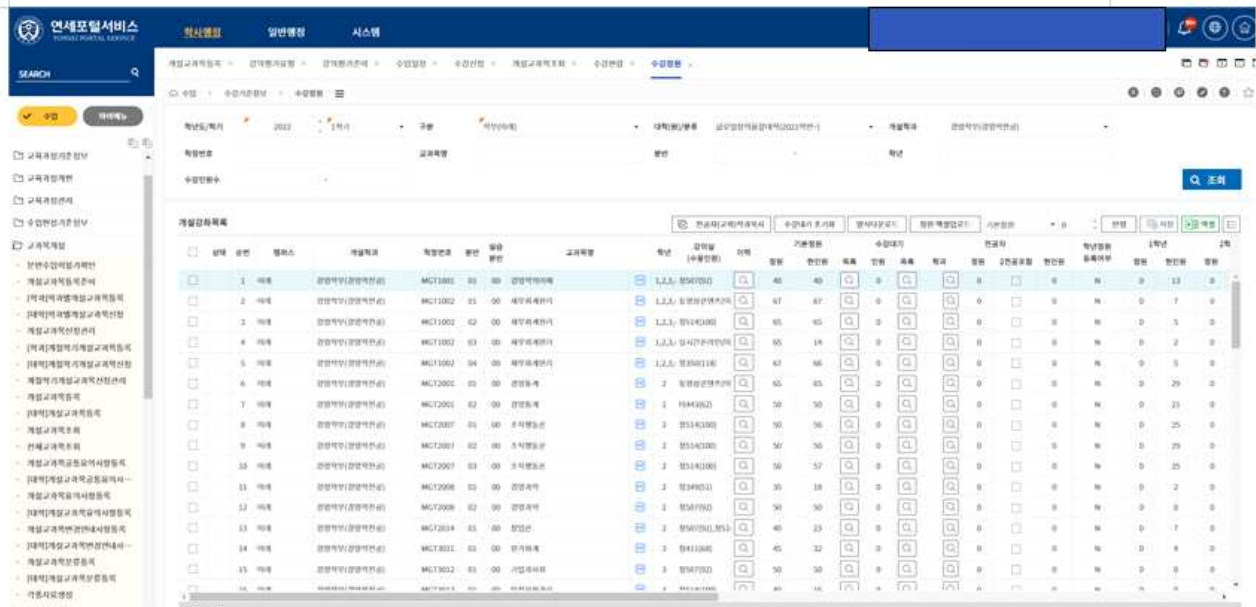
연세포털서비스
YONSEI PORTAL SERVICE

학사행정 일반행정 시스템

SEARCH

수업 마이메뉴

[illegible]

수강정원

학년도/학기 2022 1학기
대학(원)/분류
개설학과 경영학부(경영학전공)

Q 조회

개설강좌목록

| 상태 | 순번 | 캠퍼스 | 개설학과 | 학정번호 | 분반 | 실습분반 | 교과목명 | 학년 | 강의실(수용인원) | 이력 | 정원 | 현인원 |
|---|---|---|---|---|---|---|---|---|---|---|---|---|
| | 1 | | | MGT1001 | 01 | 00 | | | | | 40 | 40 |
| | 2 | | | MGT1002 | 01 | 00 | | | | | 67 | 67 |
| | 3 | | | MGT1002 | 02 | 00 | | | | | 65 | 65 |
| | 4 | | | MGT1002 | 03 | 00 | | | | | 65 | 14 |
| | 5 | | | MGT1002 | 04 | 00 | | | | | 67 | 66 |
| | 6 | | | MGT2001 | 01 | 00 | | 2 | | | 65 | 65 |
| | 7 | | | MGT2001 | 02 | 00 | | 2 | | | 50 | 50 |
| | 8 | | | MGT2007 | 01 | 00 | | 2 | | | 50 | 56 |
| | 9 | | | MGT2007 | 02 | 00 | | 2 | | | 50 | 50 |
| | 10 | | | MGT2007 | 03 | 00 | | 2 | | | 50 | 57 |
| | 11 | | | MGT2008 | 01 | 00 | | 2 | | | 35 | 19 |
| | 12 | | | MGT2008 | 02 | 00 | | 2 | | | 50 | 50 |
| | 13 | | | MGT2014 | 01 | 00 | | 2 | | | 40 | 23 |
| | 14 | | | MGT3011 | 01 | 00 | | 3 | | | 45 | 32 |
| | 15 | | | MGT3012 | 01 | 00 | | 3 | | | 50 | 50 |